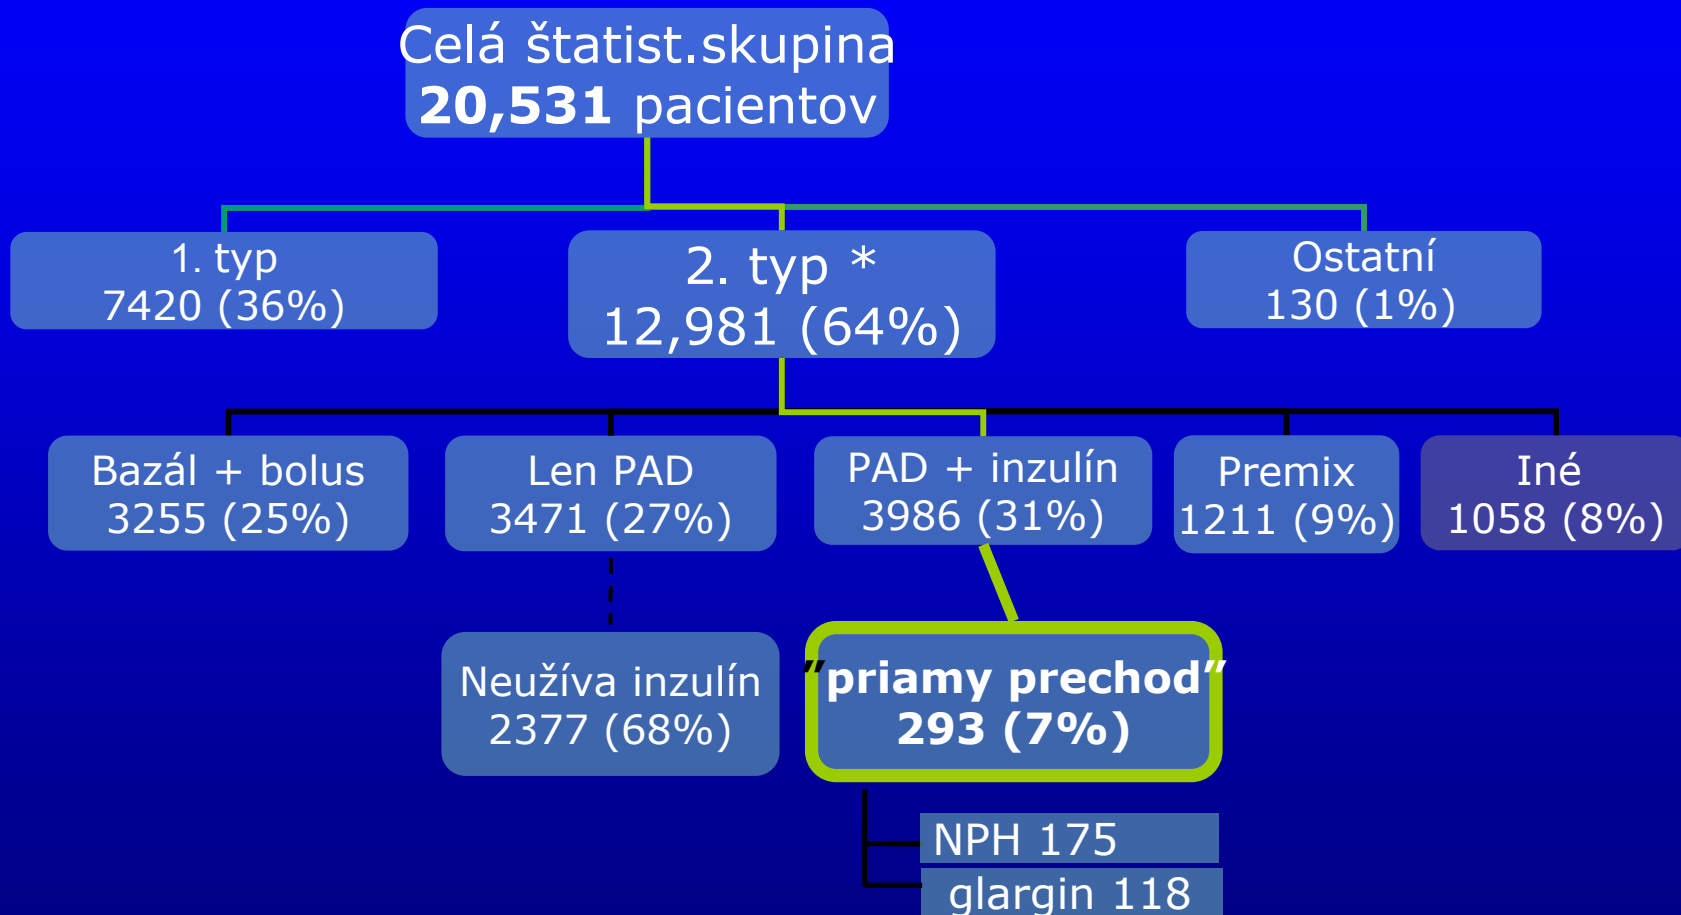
Celá štatist.skupina
20,531 pacientov

1. typ
7420 (36%)

2. typ *
12,981 (64%)

Ostatní
130 (1%)

Bazál + bolus
3255 (25%)

Len PAD
3471 (27%)

PAD + inzulín
3986 (31%)

Premix
1211 (9%)

Iné
1058 (8%)

Neužíva inzulín
2377 (68%)

"priamy prechod"
293 (7%)

NPH 175

glargin 118